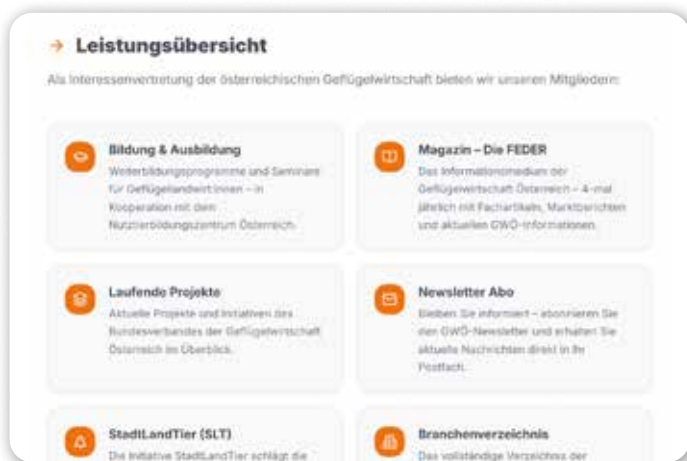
→ Leistungsübersicht

Als Interessenvertretung der österreichischen Geflügelwirtschaft bieten wir unseren Mitgliedern:

Bildung & Ausbildung

Weiterbildungsprogramme und Seminare für Geflügellandwirt:innen – in Kooperation mit dem Nutztierbildungszentrum Österreich.

Magazin – Die FEDER

Das Informationsmedium der Geflügelwirtschaft Österreich – 4-mal jährlich mit Fachartikeln, Marktberichten und aktuellen GWÖ-Informationen.

Laufende Projekte

Aktuelle Projekte und Initiativen des Bundesverbandes der Geflügelwirtschaft Österreich im Überblick.

Newsletter Abo

Bleiben Sie informiert – abonnieren Sie den GWÖ-Newsletter und erhalten Sie aktuelle Nachrichten direkt in Ihr Postfach.

StadtLandTier (SLT)

Die Initiative StadtLandTier schlägt die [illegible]

Branchenverzeichnis

Das vollständige Verzeichnis der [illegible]